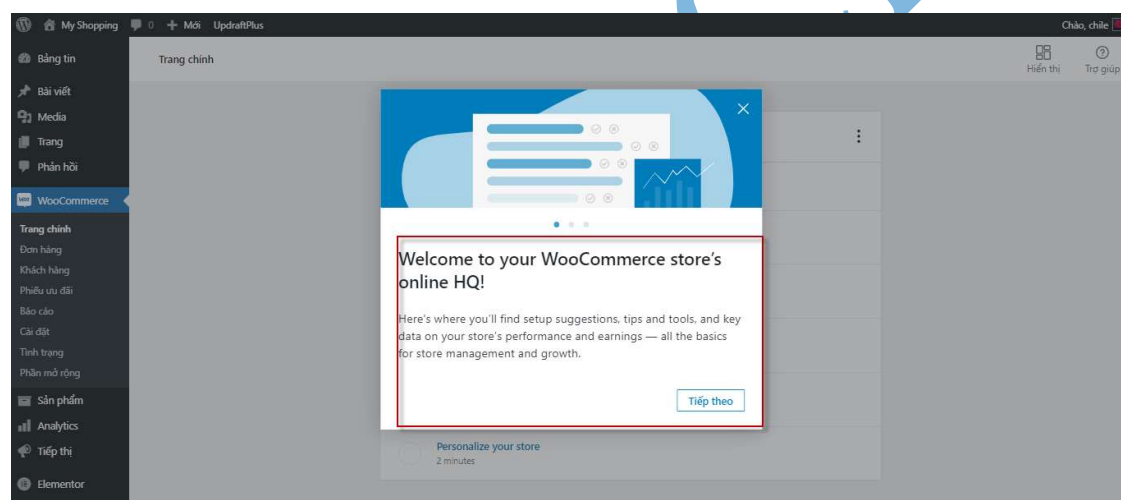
My Shopping 0 Mới UpdraftPlus
Chào, chile

Bảng tin
Bài viết
Media
Trang
Phản hồi
WooCommerce
Trang chính
Đơn hàng
Khách hàng
Phiếu ưu đãi
Báo cáo
Cài đặt
Tình trạng
Phần mở rộng
Sản phẩm
Analytics
Tiếp thị
Elementor

Trang chính
Hiển thị
Trợ giúp

Welcome to your WooCommerce store's online HQ!

Here's where you'll find setup suggestions, tips and tools, and key data on your store's performance and earnings — all the basics for store management and growth.

Tiếp theo

Personalize your store
2 minutes